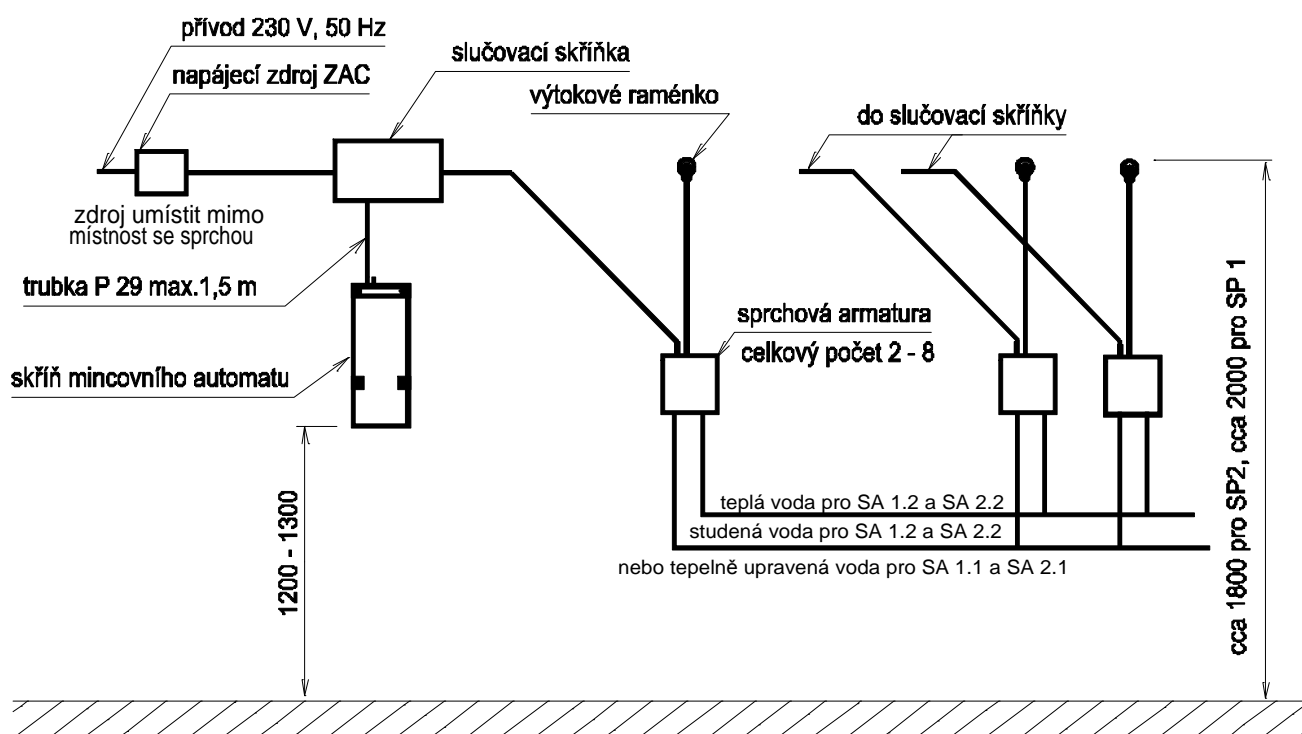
přívod 230 V, 50 Hz

napájecí zdroj ZAC

slučovací skříňka

výtokové raménko

do slučovací skříňky

zdroj umístit mimo místnost se sprchou

trubka P 29 max.1,5 m

sprchová armatura

celkový počet 2 - 8

skříň mincovního automatu

teplá voda pro SA 1.2 a SA 2.2

studená voda pro SA 1.2 a SA 2.2

nebo tepelně upravená voda pro SA 1.1 a SA 2.1

1200 - 1300

cca 1800 pro SP2, cca 2000 pro SP 1